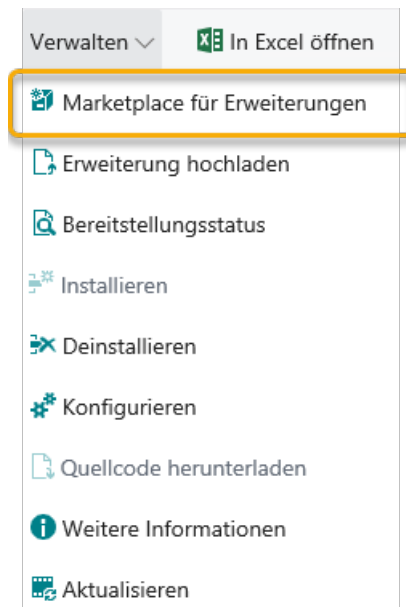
Verwalten In Excel öffnen

Marketplace für Erweiterungen

Erweiterung hochladen

Bereitstellungsstatus

Installieren

Deinstallieren

Konfigurieren

Quellcode herunterladen

Weitere Informationen

Aktualisieren